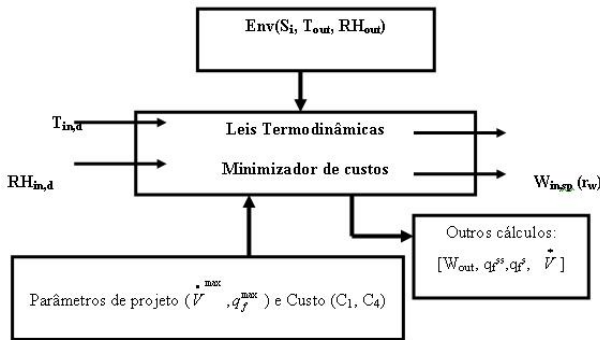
$Env(S_i, T_{out}, RH_{out})$

$T_{in,d}$

$RH_{in,d}$

Leis Termodinâmicas

Minimizador de custos

$W_{in,sp}$ $(r_w)$

Outros cálculos:

$[W_{out}, q_f^{ss}, q_f^s, \dot{V}]$

Parâmetros de projeto ($\dot{V}^{max}$, $q_f^{max}$) e Custo ($C_1$, $C_4$)